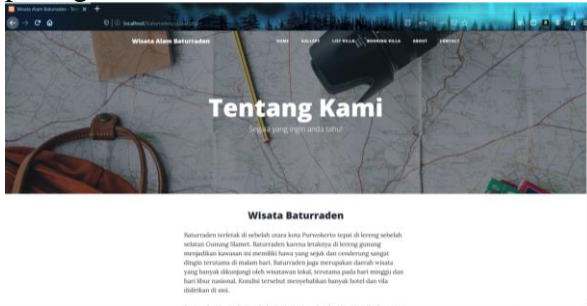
Wisata Alam Baturraden - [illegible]

localhost/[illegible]

Wisata Alam Baturraden

HOME GALLERY LIST VILLA BOOKING VILLA ABOUT CONTACT

Tentang Kami

Segala yang ingin anda tahu!

Wisata Baturraden

Baturraden terletak di sebelah utara kota Purwokerto tepat di lereng sebelah selatan Gunung Slamet. Baturraden karena letaknya di lereng gunung menjadikan kawasan ini memiliki hawa yang sejuk dan cenderung sangat dingin terutama di malam hari. Baturraden juga merupakan daerah wisata yang banyak dikunjungi oleh wisatawan lokal, terutama pada hari minggu dan hari libur nasional. Kondisi tersebut menyebabkan banyak hotel dan vila didirikan di sini.

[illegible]